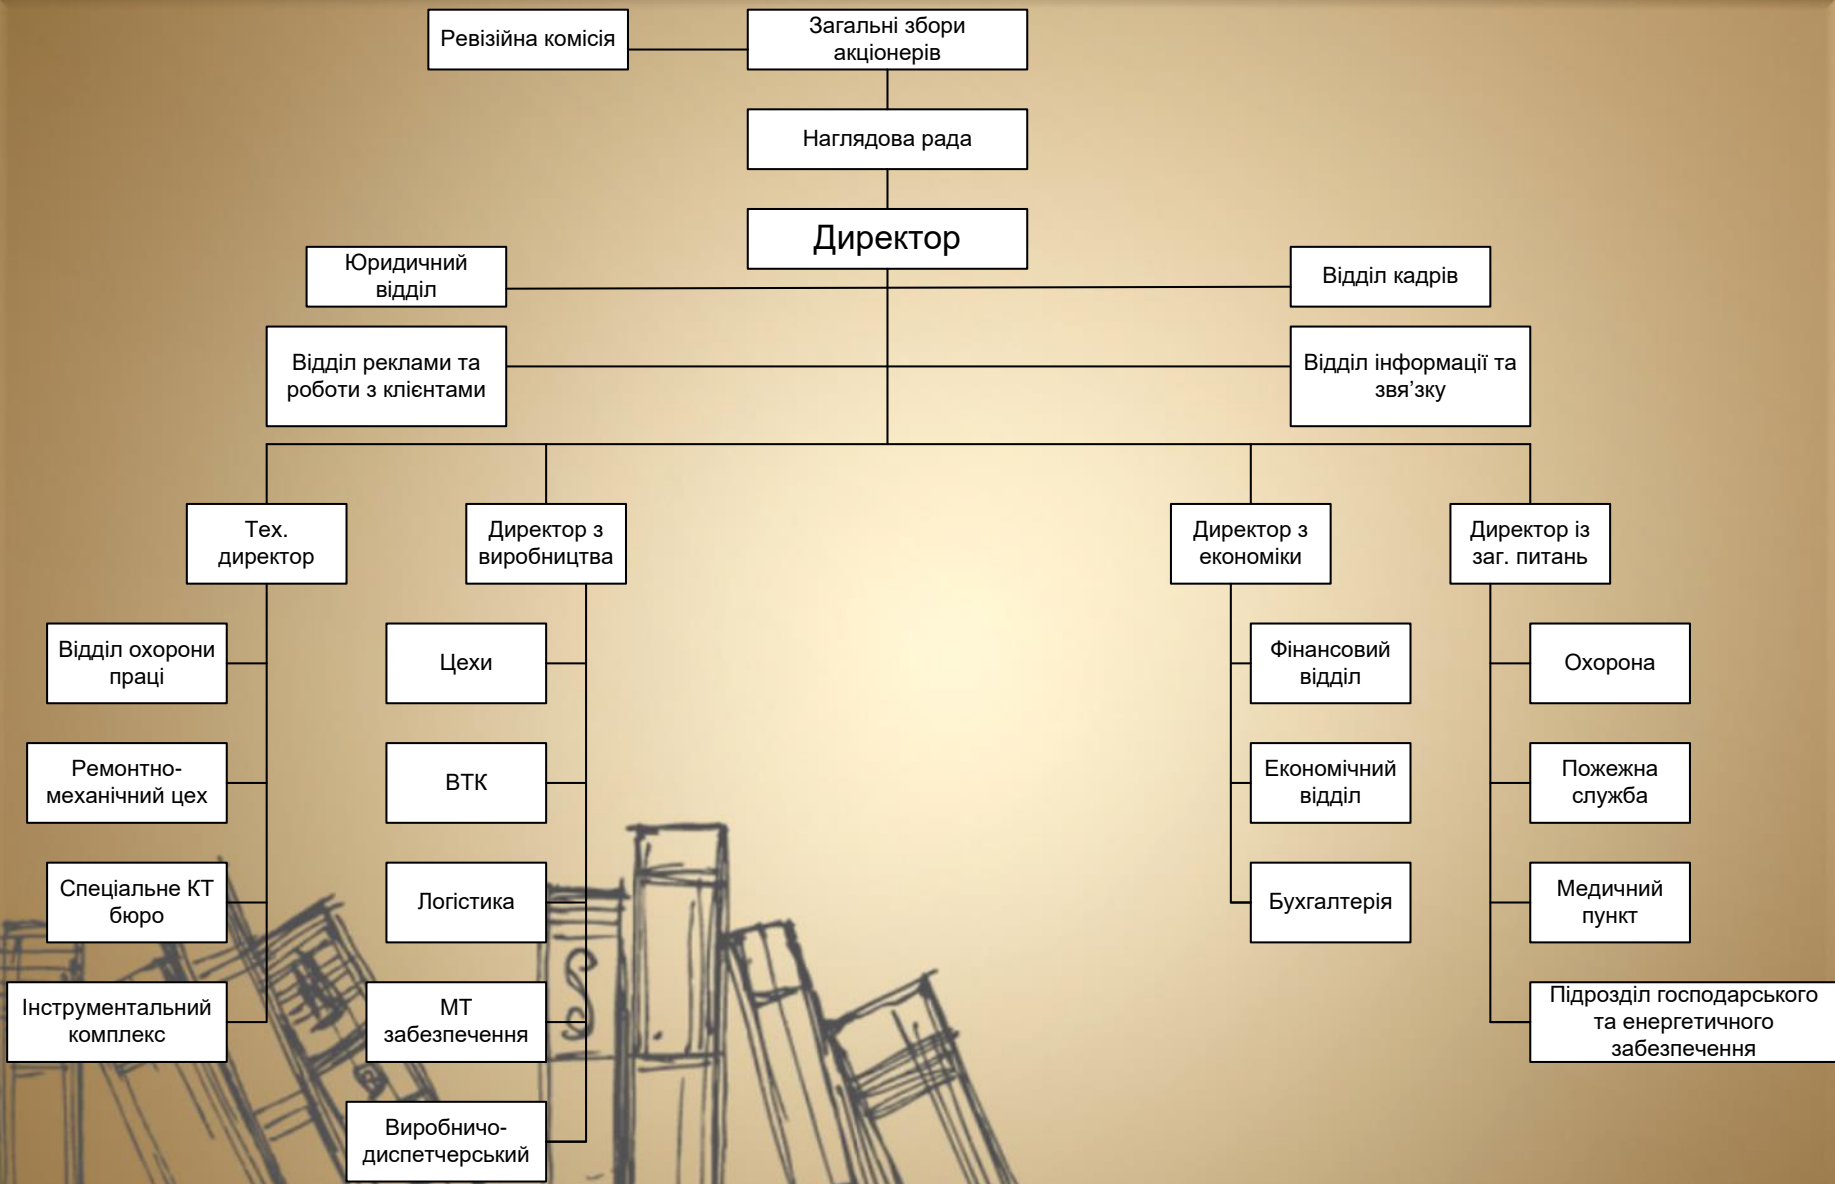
Ревізійна комісія

Загальні збори акціонерів

Наглядова рада

Директор

Юридичний відділ

Відділ кадрів

Відділ реклами та роботи з клієнтами

Відділ інформації та звя’зку

Тех. директор

Директор з виробництва

Директор з економіки

Директор із заг. питань

Відділ охорони праці

Ремонтно-механічний цех

Спеціальне КТ бюро

Інструментальний комплекс

Цехи

ВТК

Логістика

МТ забезпечення

Виробничо-диспетчерський

Фінансовий відділ

Економічний відділ

Бухгалтерія

Охорона

Пожежна служба

Медичний пункт

Підрозділ господарського та енергетичного забезпечення